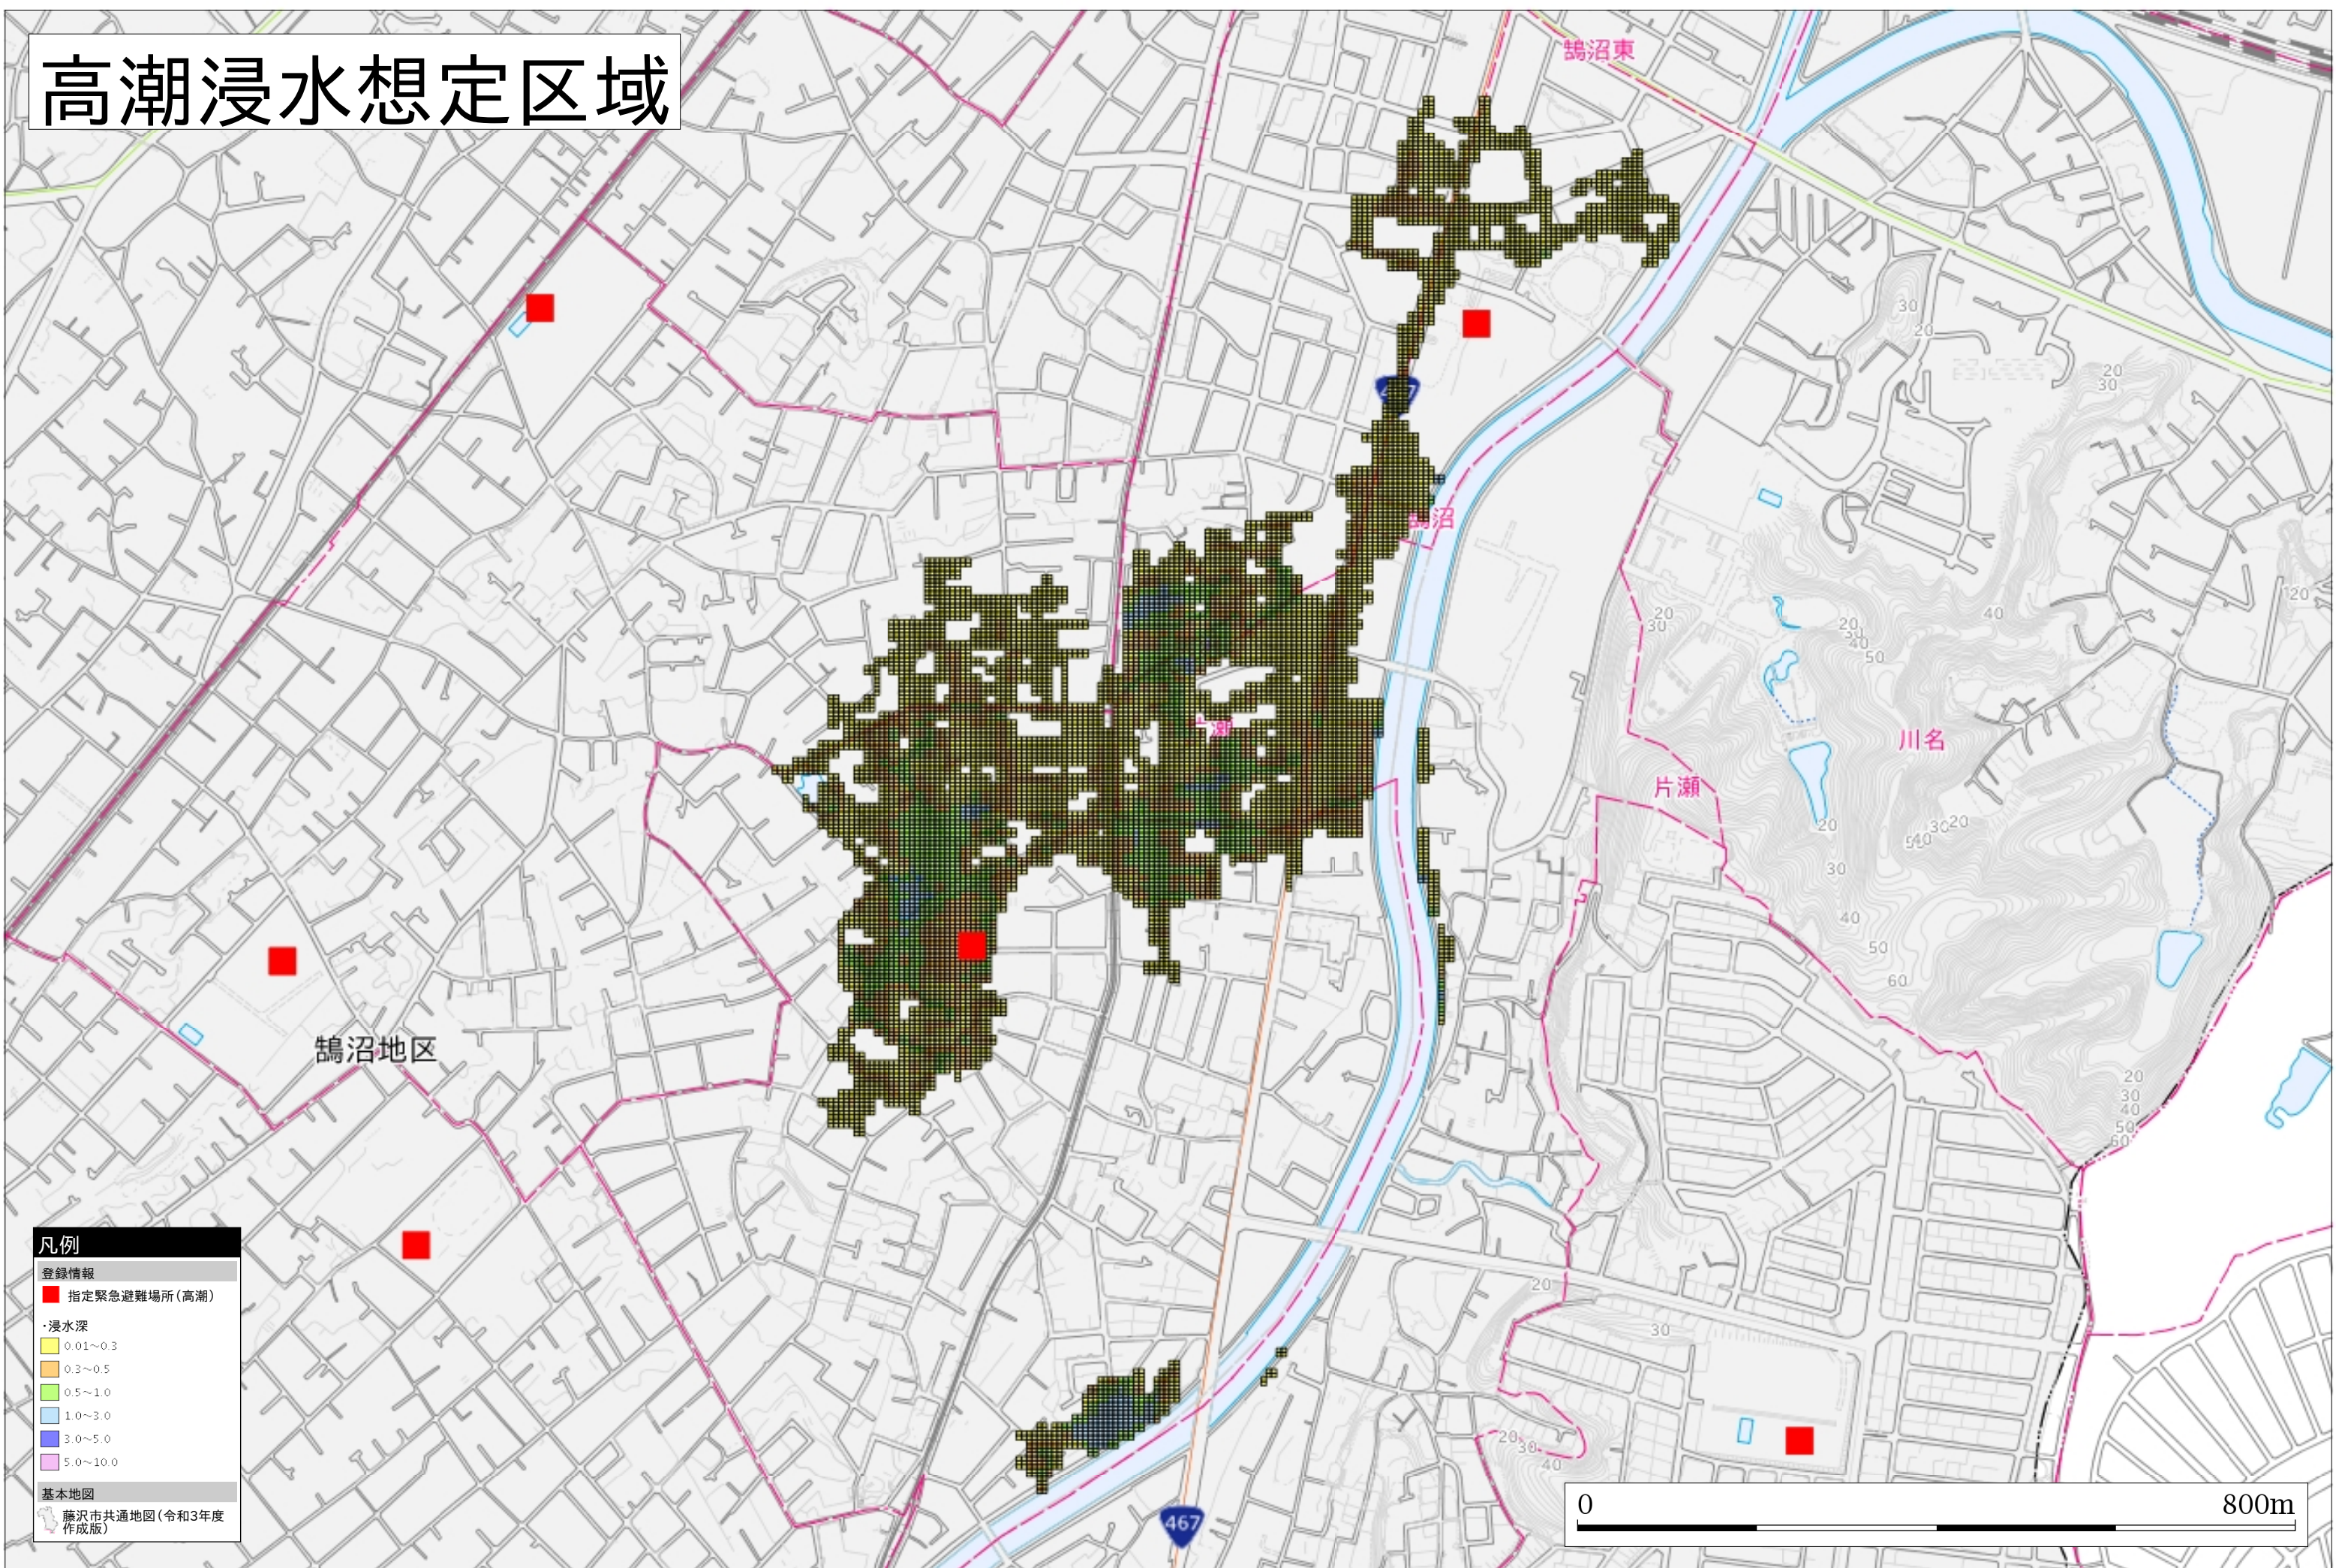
高潮浸水想定区域

鵠沼東

鵠沼

片瀬

片瀬

川名

鵠沼地区

467

467

30
20

20
30

20
30

20
30
40
50

40

20

540 30 20

30

40

50

60

20

20
30
40
50
60

20

30

20 30
40

凡例
登録情報
指定緊急避難場所(高潮)
・浸水深
0.01~0.3
0.3~0.5
0.5~1.0
1.0~3.0
3.0~5.0
5.0~10.0
基本地図
藤沢市共通地図(令和3年度作成版)

0
800m